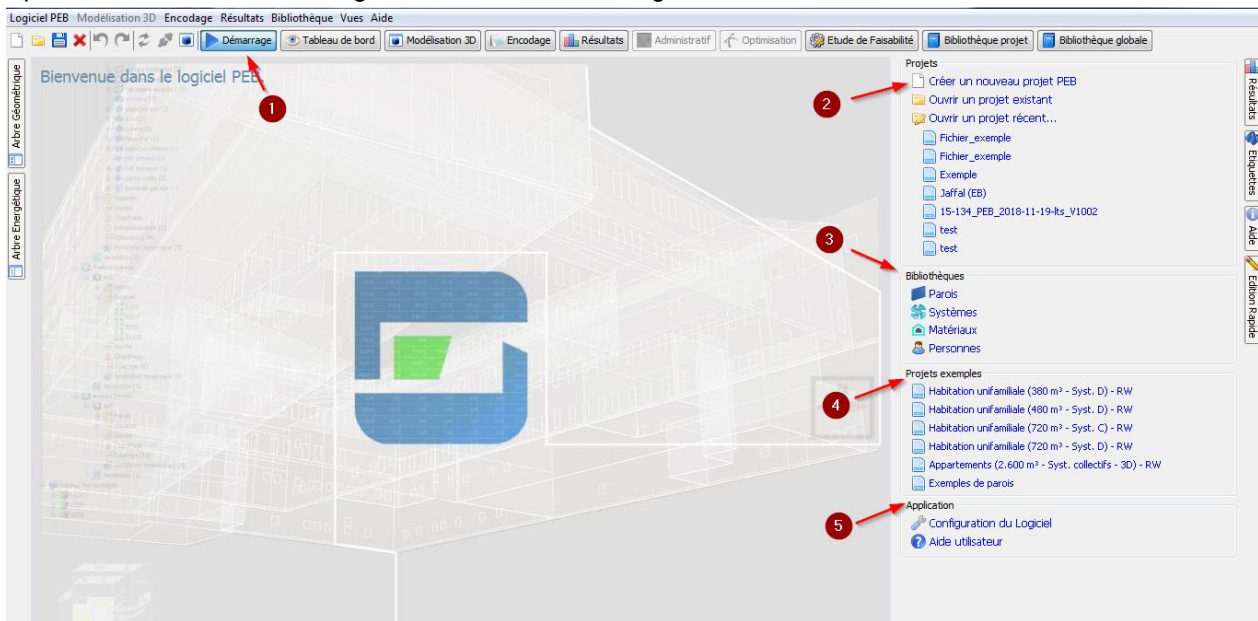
Logiciel PEB Modélisation 3D Encodage Résultats Bibliothèque Vues Aide

Démarrage Tableau de bord Modélisation 3D Encodage Résultats Administratif Optimisation Etude de Faisabilité Bibliothèque projet Bibliothèque globale

Arbre Géométrique

Arbre Energétique

Bienvenue dans le logiciel PEB

1

Projets
Créer un nouveau projet PEB
Ouvrir un projet existant
Ouvrir un projet récent...
Fichier_exemple
Fichier_exemple
Exemple
Jaffal (EB)
15-134_PEB_2018-11-19-lts_V1002
test
test

2

3

Bibliothèques
Parois
Systèmes
Matériaux
Personnes

Projets exemples
Habitation unifamiliale (380 m³ - Syst. D) - RW
Habitation unifamiliale (480 m³ - Syst. D) - RW
Habitation unifamiliale (720 m³ - Syst. C) - RW
Habitation unifamiliale (720 m³ - Syst. D) - RW
Appartements (2.600 m³ - Syst. collectifs - 3D) - RW
Exemples de parois

4

Application
Configuration du Logiciel
Aide utilisateur

5

Résultats
Etiquettes
Aide
Edition Rapide